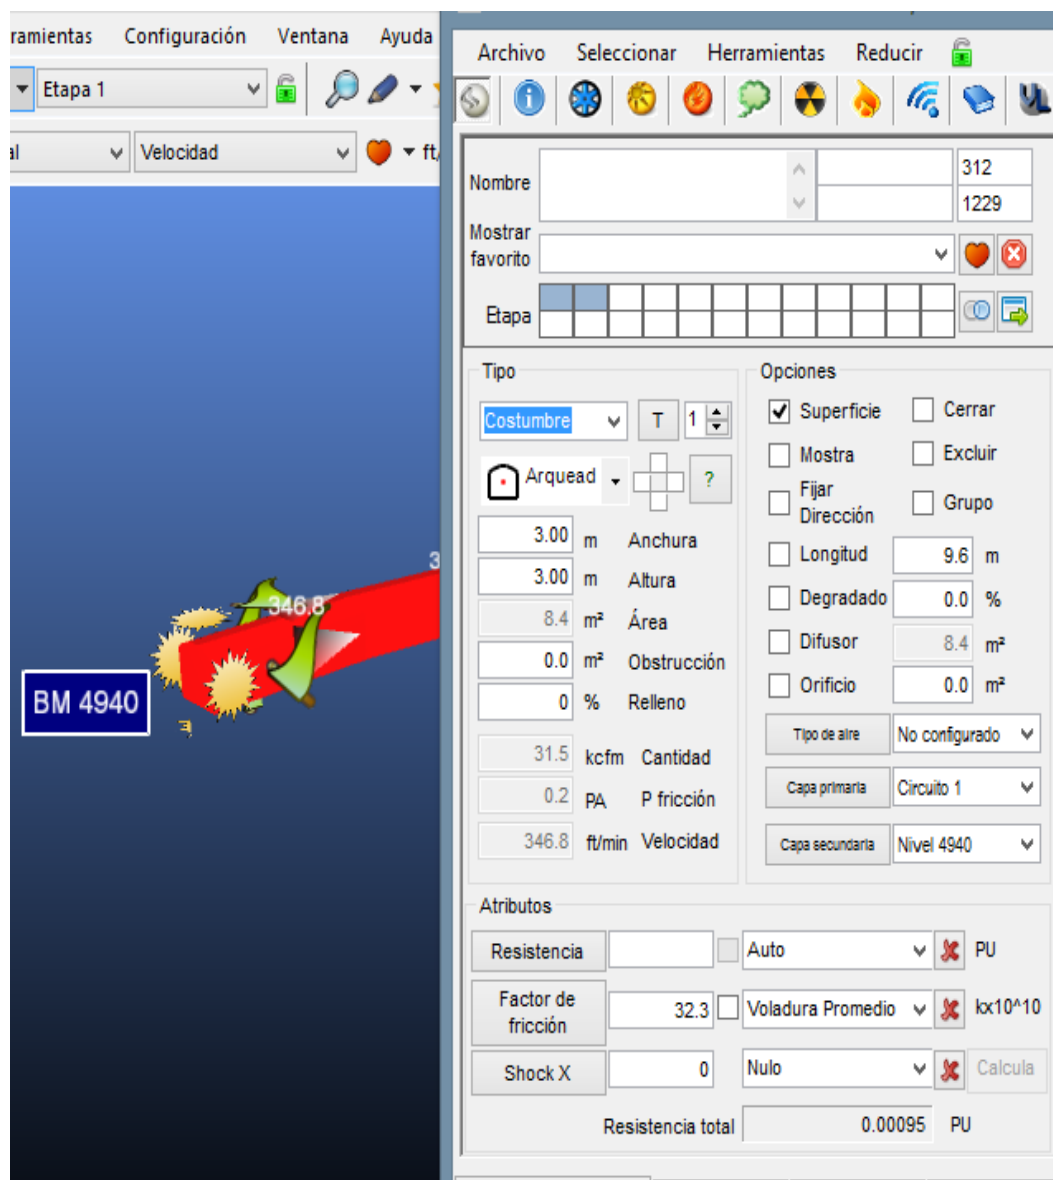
ramientas Configuración Ventana Ayuda
Etapa 1
al Velocidad ft/

346.8
3
BM 4940

Archivo Seleccionar Herramientas Reducir

Nombre
312
1229
Mostrar favorito
Etapa

Tipo
Costumbre
T
1
Arquead
?
3.00 m Anchura
3.00 m Altura
8.4 m² Área
0.0 m² Obstrucción
0 % Relleno
31.5 kcfm Cantidad
0.2 PA P fricción
346.8 ft/min Velocidad

Opciones
Superficie
Cerrar
Mostra
Excluir
Fijar Dirección
Grupo
Longitud 9.6 m
Degradado 0.0 %
Difusor 8.4 m²
Orificio 0.0 m²
Tipo de aire No configurado
Capa primaria Circuito 1
Capa secundaria Nivel 4940

Atributos
Resistencia Auto PU
Factor de fricción 32.3 Voladura Promedio kx10^10
Shock X 0 Nulo Calcula
Resistencia total 0.00095 PU